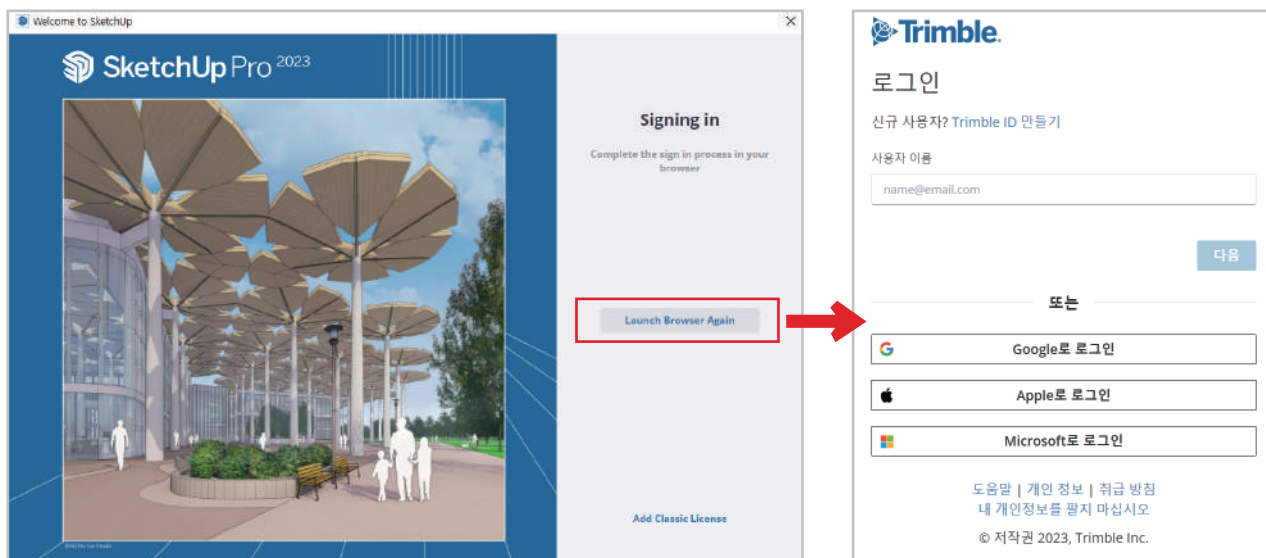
Welcome to SketchUp

SketchUp Pro 2023

Signing in

Complete the sign in process in your browser

Launch Browser Again

Add Classic License

Trimble.

로그인

신규 사용자? Trimble ID 만들기

사용자 이름

name@email.com

다음

또는

Google로 로그인

Apple로 로그인

Microsoft로 로그인

도움말 | 개인 정보 | 취급 방침
내 개인정보를 팔지 마십시오

© 저작권 2023, Trimble Inc.